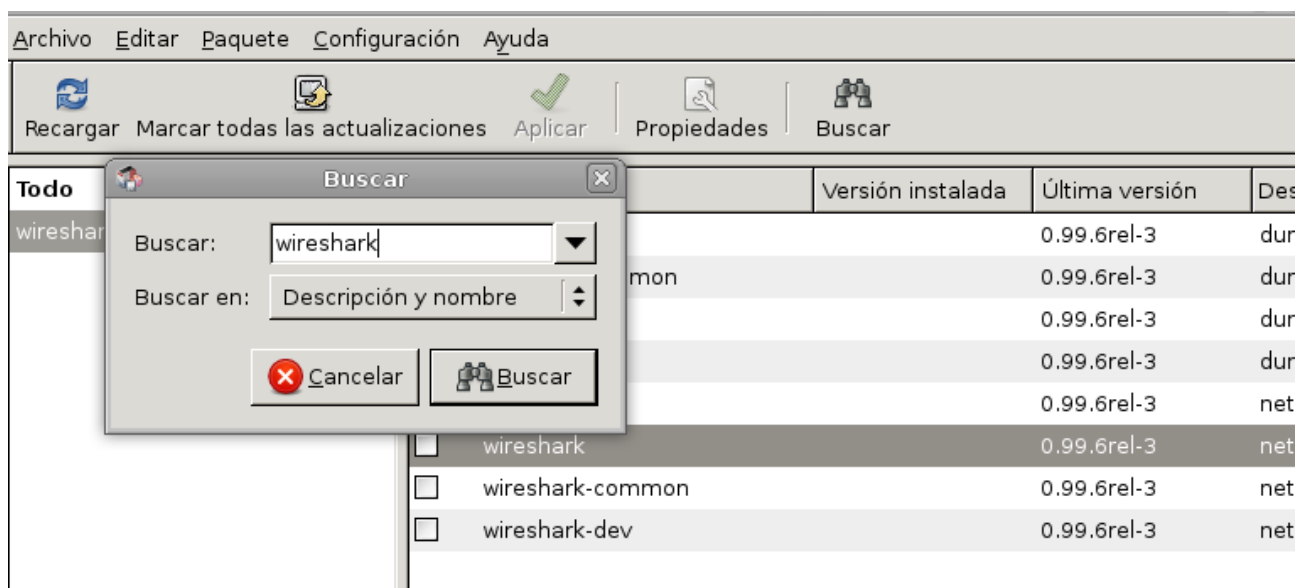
Archivo Editar Paquete Configuración Ayuda

Recargar Marcar todas las actualizaciones Aplicar Propiedades Buscar

Todo

wireshar

Buscar

Buscar: wireshark

Buscar en: Descripción y nombre

Cancelar Buscar

| | | Versión instalada | Última versión | Des |
|---|---|---|---|---|
| | | | 0.99.6rel-3 | dur |
| | mon | | 0.99.6rel-3 | dur |
| | | | 0.99.6rel-3 | dur |
| | | | 0.99.6rel-3 | dur |
| | | | 0.99.6rel-3 | net |
| | wireshark | | 0.99.6rel-3 | net |
| | wireshark-common | | 0.99.6rel-3 | net |
| | wireshark-dev | | 0.99.6rel-3 | net |